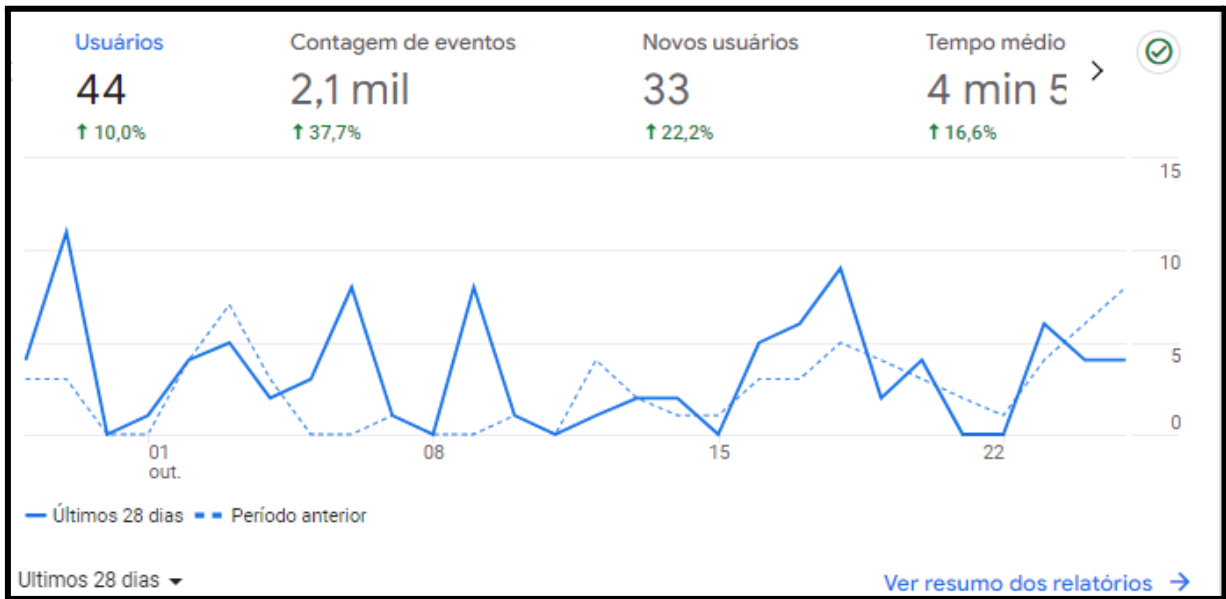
Usuários
44
↑ 10,0%

Contagem de eventos
2,1 mil
↑ 37,7%

Novos usuários
33
↑ 22,2%

Tempo médio
4 min 5
↑ 16,6%

15
10
5
0

01 out.
08
15
22

Últimos 28 dias
Período anterior

Últimos 28 dias

Ver resumo dos relatórios →